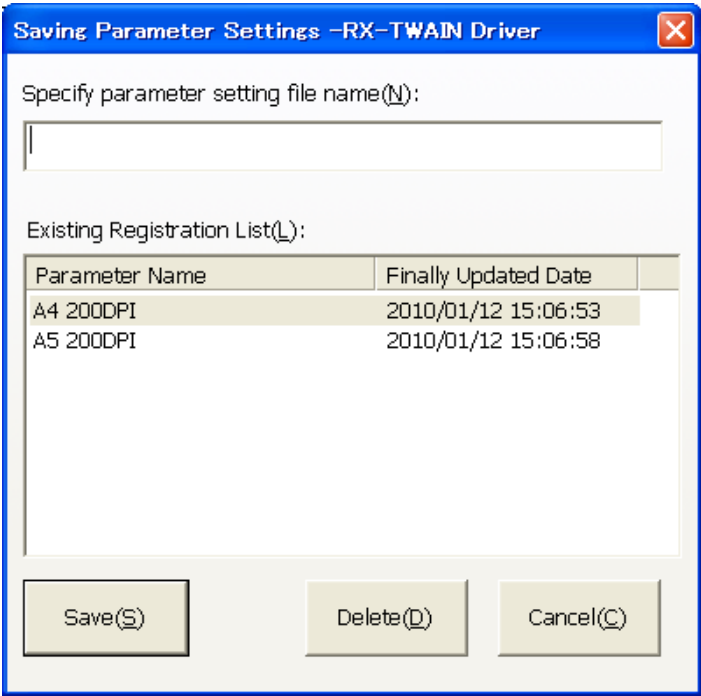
Saving Parameter Settings -RX-TWAIN Driver

Specify parameter setting file name(N):

Existing Registration List(L):

| Parameter Name | Finally Updated Date |
|---|---|
| A4 200DPI | 2010/01/12 15:06:53 |
| A5 200DPI | 2010/01/12 15:06:58 |

Save(S)

Delete(D)

Cancel(C)